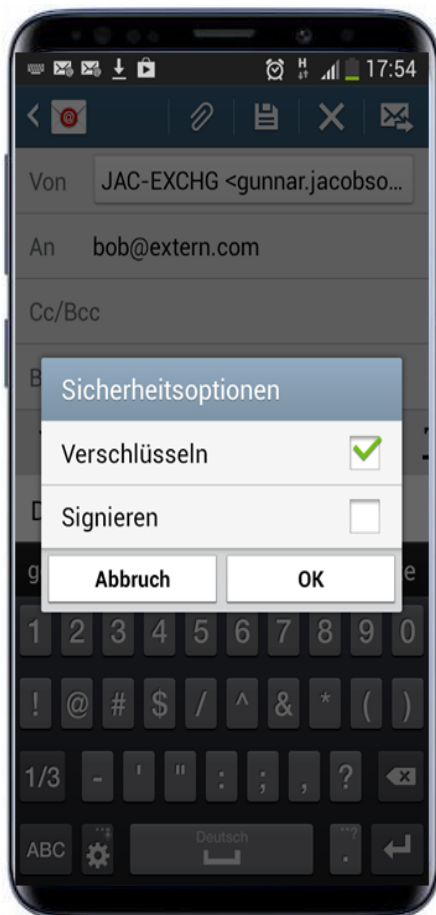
17:54

Von JAC-EXCHG <gunnar.jacobso...

An bob@extern.com

Cc/Bcc

B

Sicherheitsoptionen

Verschlüsseln

Signieren

Abbruch

OK

D

g

e

1 2 3 4 5 6 7 8 9 0

! @ # $ / ^ & * ( )

1/3 - ' " : ; , ?

ABC

Deutsch